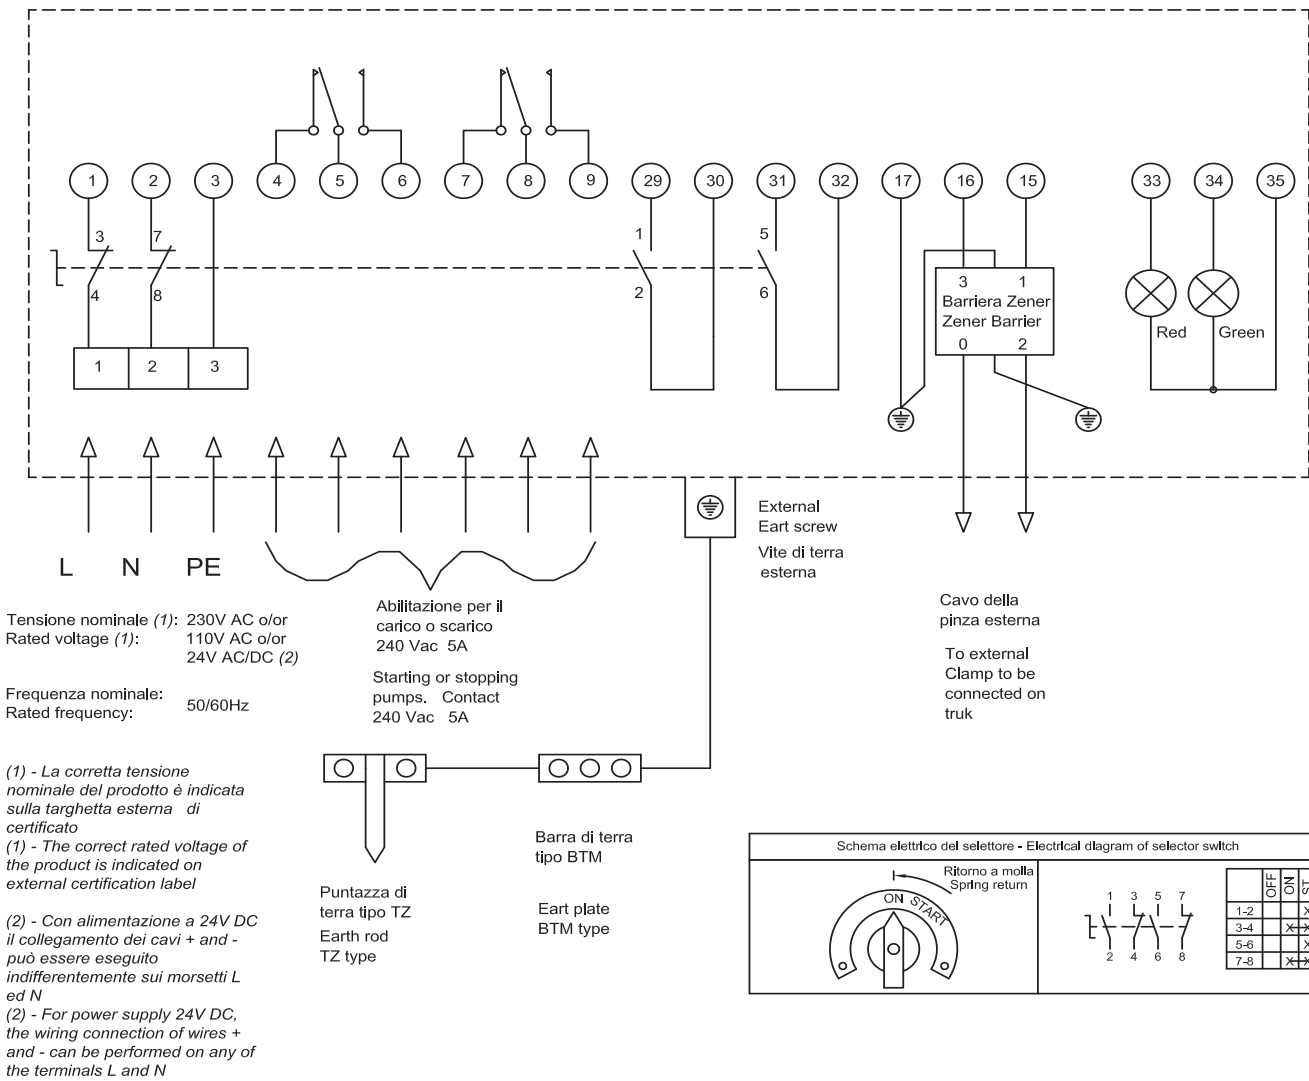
1 2 3 4 5 6 7 8 9 29 30 31 32 17 16 15 33 34 35

3 7
4 8
1 2 3

1
2
5
6

3 1
Barriera Zener
Zener Barrier
0 2

Red Green

L N PE

External
Eart screw
Vite di terra
esterna

Tensione nominale *(1)*: 230V AC o/or
Rated voltage *(1)*: 110V AC o/or
24V AC/DC *(2)*

Frequenza nominale:
Rated frequency: 50/60Hz

Abilitazione per il carico o scarico
240 Vac 5A

Starting or stopping pumps. Contact
240 Vac 5A

Cavo della pinza esterna

To external Clamp to be connected on truk

*(1) - La corretta tensione nominale del prodotto è indicata sulla targhetta esterna di certificato*
*(1) - The correct rated voltage of the product is indicated on external certification label*

*(2) - Con alimentazione a 24V DC il collegamento dei cavi + and - può essere eseguito indifferentemente sui morsetti L ed N*
*(2) - For power supply 24V DC, the wiring connection of wires + and - can be performed on any of the terminals L and N*

Puntazza di terra tipo TZ
Earth rod
TZ type

Barra di terra
tipo BTM

Eart plate
BTM type

Schema elettrico del selettore - Electrical diagram of selector switch

Ritorno a molla
Spring return

ON START

1 3 5 7
2 4 6 8

| | OFF | ON | ST |
|---|---|---|---|
| 1-2 | | | X |
| 3-4 | | X | X |
| 5-6 | | | X |
| 7-8 | | X | X |